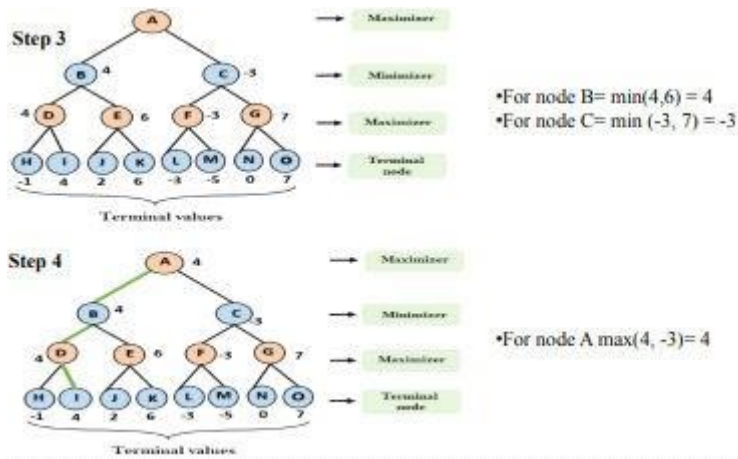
Step 3

A

B 4

C -3

4 D

E 6

F -3

G 7

H I J K L M N O

-1 4 2 6 -3 -5 0 7

Terminal values

Maximizer

Minimizer

Maximizer

Terminal node

•For node B= min(4,6) = 4
•For node C= min (-3, 7) = -3

Step 4

A 4

B 4

C -3

4 D

E 6

F -3

G 7

H I J K L M N O

-1 4 2 6 -3 -5 0 7

Terminal values

Maximizer

Minimizer

Maximizer

Terminal node

•For node A max(4, -3)= 4